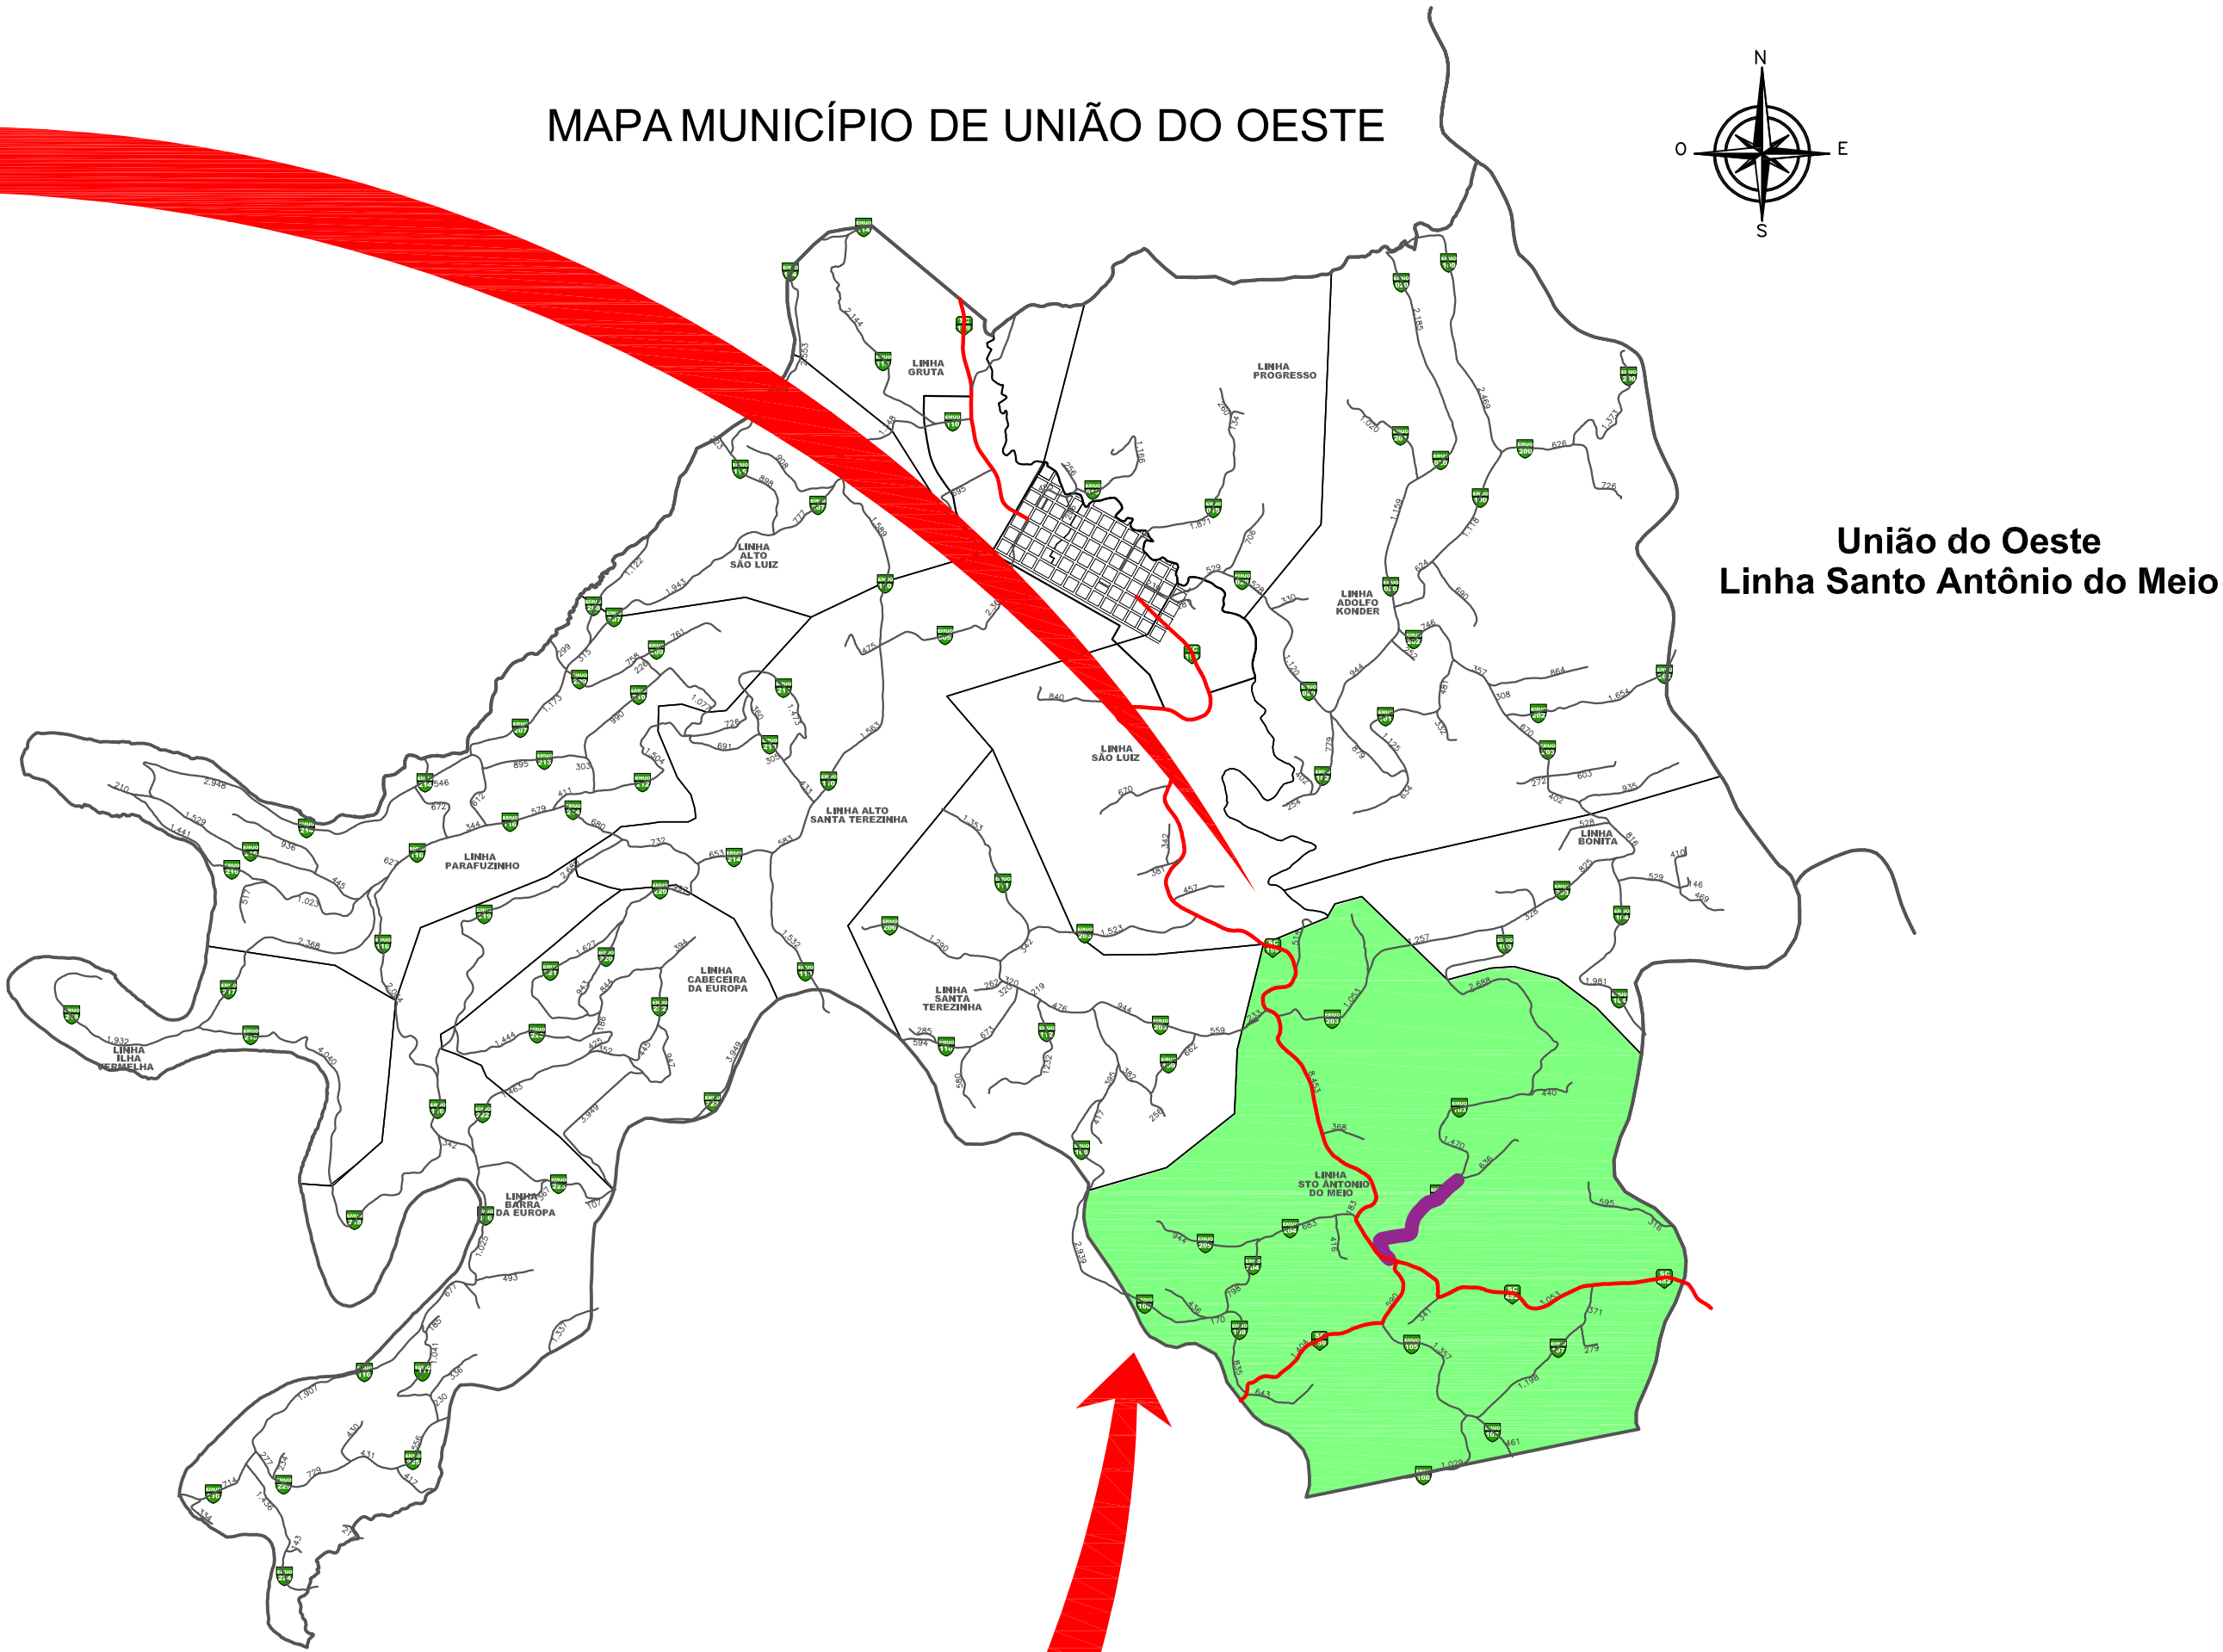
MAPA MUNICÍPIO DE UNIÃO DO OESTE

N
O
E
S

União do Oeste
Linha Santo Antônio do Meio

LINHA GRUTA

LINHA PROGRESSO

LINHA ALTO SÃO LUIZ

LINHA ADOLFO KONDER

LINHA SÃO LUIZ

LINHA ALTO SANTA TEREZINHA

LINHA PARAFUZINHO

LINHA BONITA

LINHA CABECEIRA DA EUROPA

LINHA SANTA TEREZINHA

LINHA ILHA VERMELHA

LINHA BARRA DA EUROPA

LINHA STO ANTONIO DO MEIO